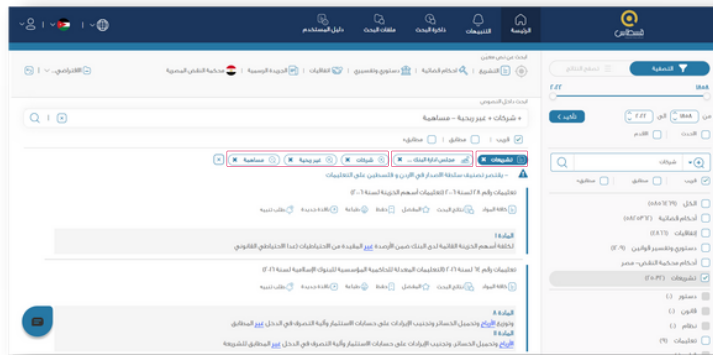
الرئيسة | التنبيهات | ذاكرة البحث | ملفات البحث | دليل المستخدم

قسطاس

التصفية | تسجيل الدخول

١٨٨٨ | ٢٠٢٢

من ١٨٨٨ إلى ٢٠٢٢ تأكيد

الأحدث | الأقدم

شركات

قريب | مطابق | سياقي

الكل (٨٨٥٣٧٨)
أحكام قضائية (٨٨٤٣١٥)
اتفاقيات (٤٢١٤)
دستور وتفسير قوانين (٢٠٩)
أحكام محكمة النقض - مصر
تشريعات (٥٣٤٠)
دستور
قانون
نظام
تعليمات

ابحث عن نص معين

التشريع | أحكام قضائية | دستور وتفسير | اتفاقيات | الجريدة الرسمية | محكمة النقض المصرية | الافتراضي

ابحث داخل النصوص

« شركات » غير ربحية « مساهمة

قريب | مطابق | سياقي

تشريعات | مجلس ادارة البنك ... | شركات | غير ربحية | مساهمة

يقتصر تصنيف سلطة الإصدار في الأردن وفلسطين على التعليمات

تعليمات رقم (٣) لسنة ٢٠١٦ (تعليمات أسهم الخزينة لسنة ٢٠١٦)

كافة المواد | نطاق البحث | المفضل | حفظ | طباعة | ملاحظة جديدة | طلب تنبيه

المادة ٦
لكلفة أسهم الخزينة القائمة لدى البنك ضمن الأرصدة غير المقيدة من الاحتياطيات (عدا الاحتياطي القانوني

تعليمات رقم (٧) لسنة ٢٠١٦ (التعليمات المعدلة للحاكمية المؤسسية للبنوك الإسلامية لسنة ٢٠١٦)

كافة المواد | نطاق البحث | المفضل | حفظ | طباعة | ملاحظة جديدة | طلب تنبيه

المادة ٨
وتوزيع الأرباح وتحميل الخسائر وتجنيب الإيرادات على حسابات الاستثمار وآلية التصرف في الدخل غير المطابق
المادة ٨
الأرباح وتحميل الخسائر وتجنيب الإيرادات على حسابات الاستثمار وآلية التصرف في الدخل غير المطابق للشريعة